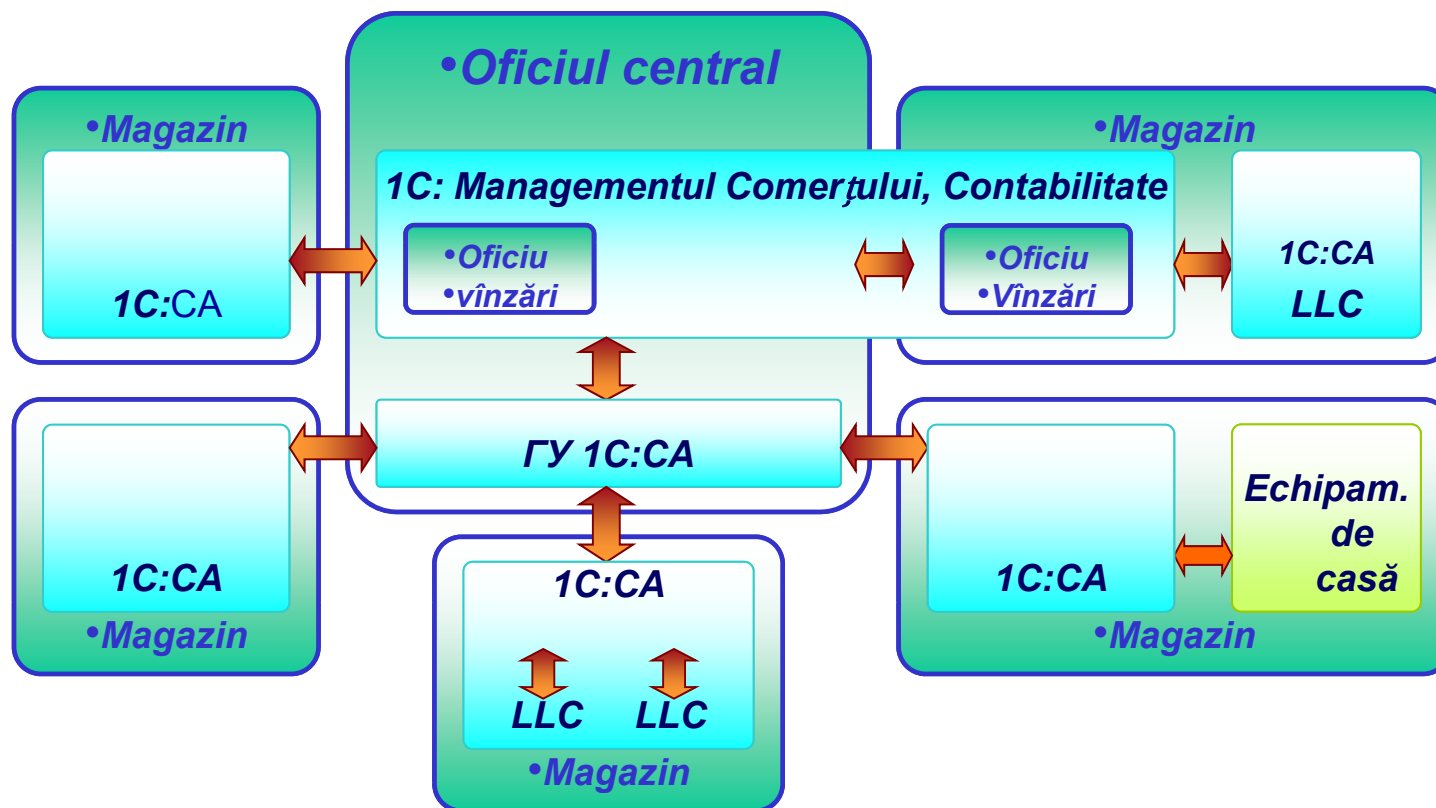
•Oficiul central

•Magazin

1C:CA

1C: Managementul Comerţului, Contabilitate

•Oficiu
•vînzări

•Oficiu
•Vînzări

•Magazin

1C:CA
LLC

ГУ 1C:CA

1C:CA
•Magazin

1C:CA

LLC LLC

•Magazin

1C:CA

Echipam. de casă

•Magazin